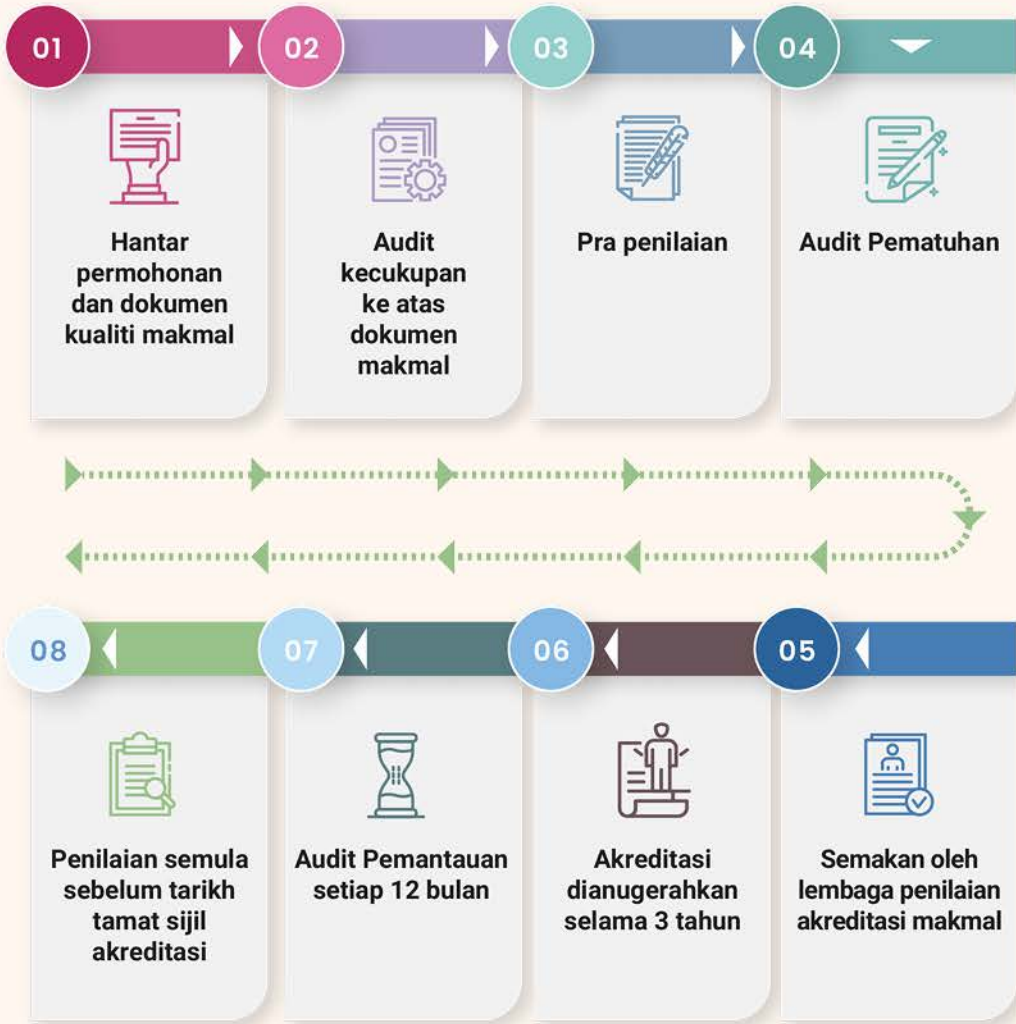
01

Hantar permohonan dan dokumen kualiti makmal

02

Audit kecukupan ke atas dokumen makmal

03

Pra penilaian

04

Audit Pematuhan

08

Penilaian semula sebelum tarikh tamat sijil akreditasi

07

Audit Pemantauan setiap 12 bulan

06

Akreditasi dianugerahkan selama 3 tahun

05

Semakan oleh lembaga penilaian akreditasi makmal